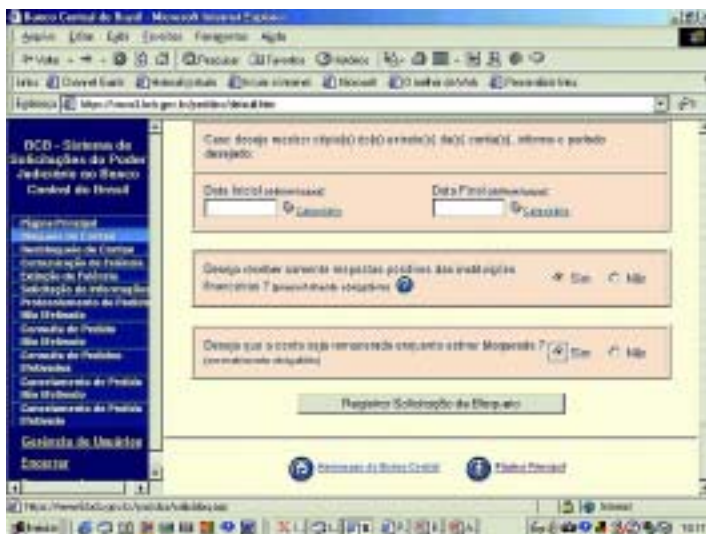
Banco Central do Brasil - Microsoft Internet Explorer

Arquivo Editar Exibir Favoritos Ferramentas Ajuda

Voltar Pesquisar Favoritos Histórico

Links

Endereço https://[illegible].bcb.gov.br/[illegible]

BCB - Sistema de Solicitações do Poder Judiciário ao Banco Central do Brasil

Página Principal
Bloqueio de Contas
Desbloqueio de Contas
Comunicação de Falência
Extinção de Falência
Solicitação de Informações
Protocolamento de Pedidos Não Efetivado
Consulta de Pedido Não Efetivado
Consulta de Pedidos Efetivados
Cancelamento de Pedido Não Efetivado
Cancelamento de Pedido Efetivado

Gerência de Usuários

Encerrar

Caso deseje receber cópia(s) do(s) extrato(s) da(s) conta(s), informe o período desejado:

Data Inicial (dd/mm/aaaa) Calendário

Data Final (dd/mm/aaaa) Calendário

Deseja receber somente respostas positivas das instituições financeiras ? (respostas negativas) ? Sim Não

Deseja que a conta seja remunerada enquanto estiver bloqueada ? (remuneração obrigatória) Sim Não

Registrar Solicitação de Bloqueio

Mensagens do Banco Central

Página Principal

https://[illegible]

Internet

Iniciar